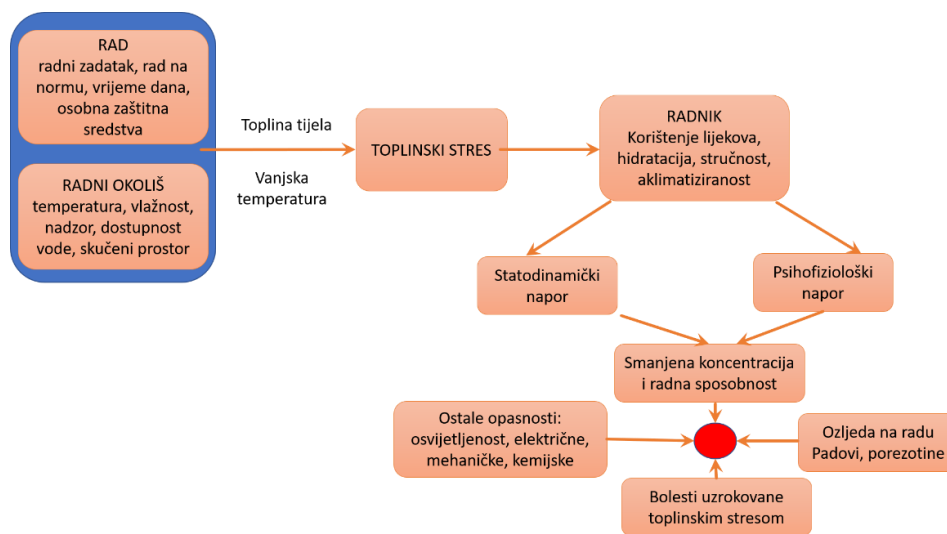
RAD
radni zadatak, rad na normu, vrijeme dana, osobna zaštitna sredstva

RADNI OKOLIŠ
temperatura, vlažnost, nadzor, dostupnost vode, skučeni prostor

Toplina tijela

Vanjska temperatura

TOPLINSKI STRES

RADNIK
Korištenje lijekova, hidratacija, stručnost, aklimatiziranost

Statodinamički napor

Psihofiziološki napor

Smanjena koncentracija i radna sposobnost

Ostale opasnosti: osvijetljenost, električne, mehaničke, kemijske

Ozljeda na radu
Padovi, porezotine

Bolesti uzrokovane toplinskim stresom